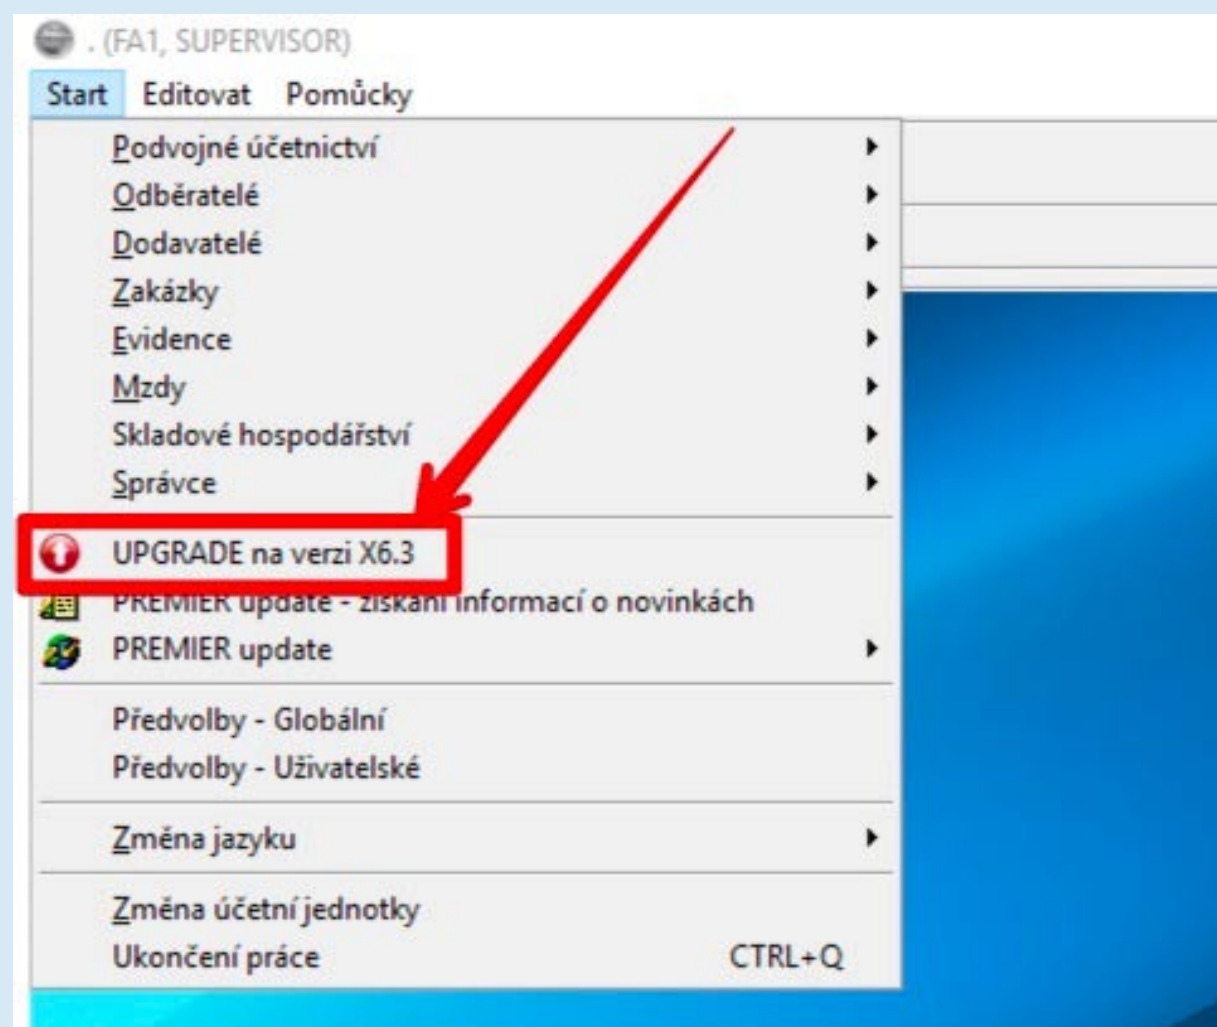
. (FA1, SUPERVISOR)

Start Editovat Pomůcky

Podvojné účetnictví
Odběratelé
Dodavatelé
Zakázky
Evidence
Mzdy
Skladové hospodářství
Správce

UPGRADE na verzi X6.3
PREMIER update - získání informací o novinkách
PREMIER update

Předvolby - Globální
Předvolby - Uživatelské

Změna jazyku

Změna účetní jednotky
Ukončení práce CTRL+Q